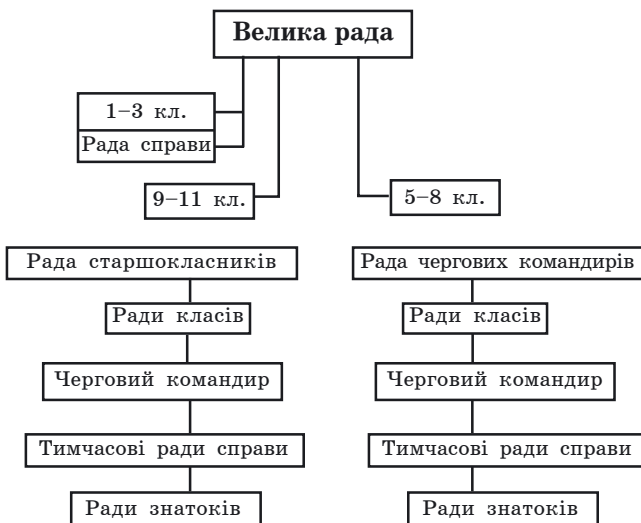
Велика рада

1–3 кл.

Рада справи

9–11 кл.

5–8 кл.

Рада старшокласників

Ради класів

Черговий командир

Тимчасові ради справи

Ради знатоків

Рада чергових командирів

Ради класів

Черговий командир

Тимчасові ради справи

Ради знатоків